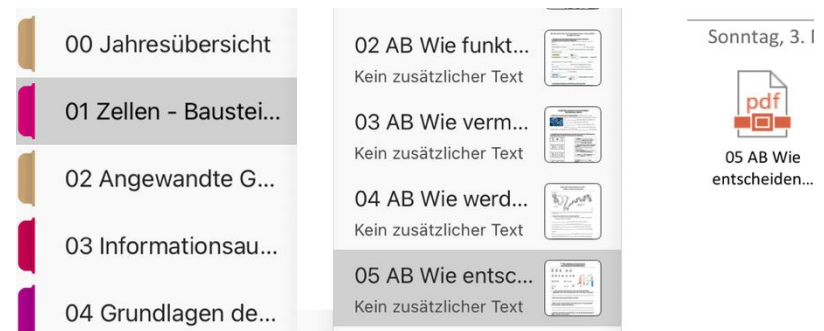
00 Jahresübersicht

01 Zellen - Baustei...

02 Angewandte G...

03 Informationsau...

04 Grundlagen de...

02 AB Wie funkt...
Kein zusätzlicher Text

03 AB Wie verm...
Kein zusätzlicher Text

04 AB Wie werd...
Kein zusätzlicher Text

05 AB Wie entsc...
Kein zusätzlicher Text

Sonntag, 3. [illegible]

pdf

05 AB Wie entscheiden...